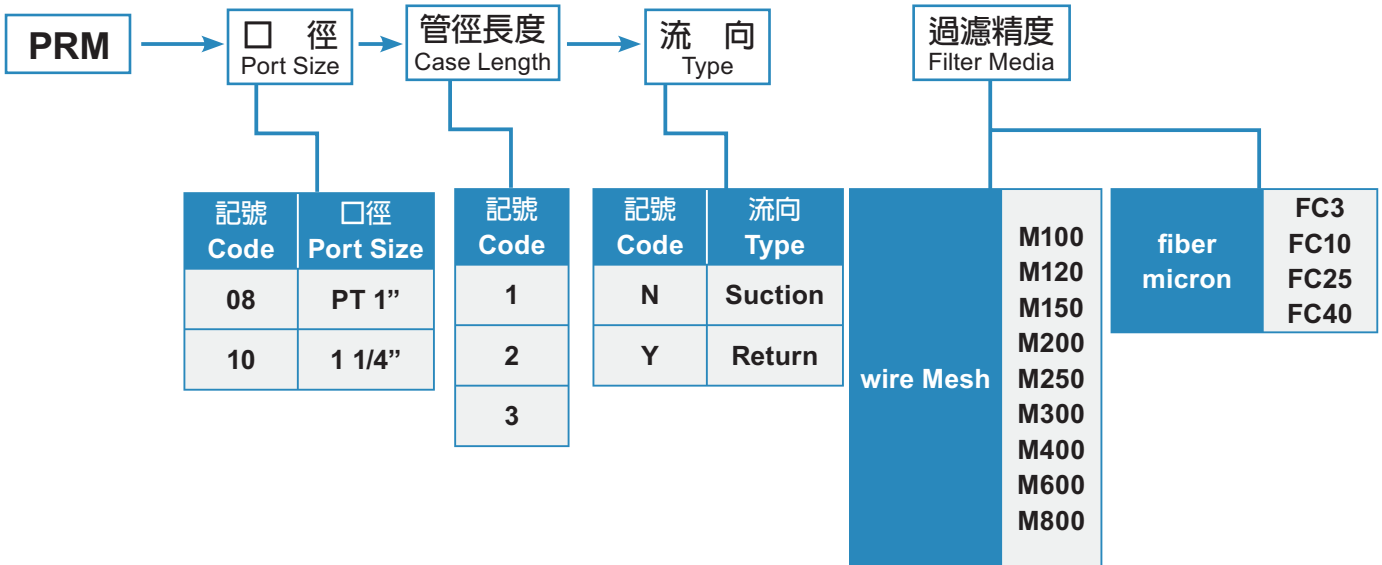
PRM

口 徑
Port Size

管徑長度
Case Length

流 向
Type

過濾精度
Filter Media

| 記號 Code | 口徑 Port Size |
|---|---|
| 08 | PT 1” |
| 10 | 1 1/4” |

| 記號 Code |
|---|
| 1 |
| 2 |
| 3 |

| 記號 Code | 流向 Type |
|---|---|
| N | Suction |
| Y | Return |

| wire Mesh | M100 M120 M150 M200 M250 M300 M400 M600 M800 |
|---|---|

| fiber micron | FC3 FC10 FC25 FC40 |
|---|---|